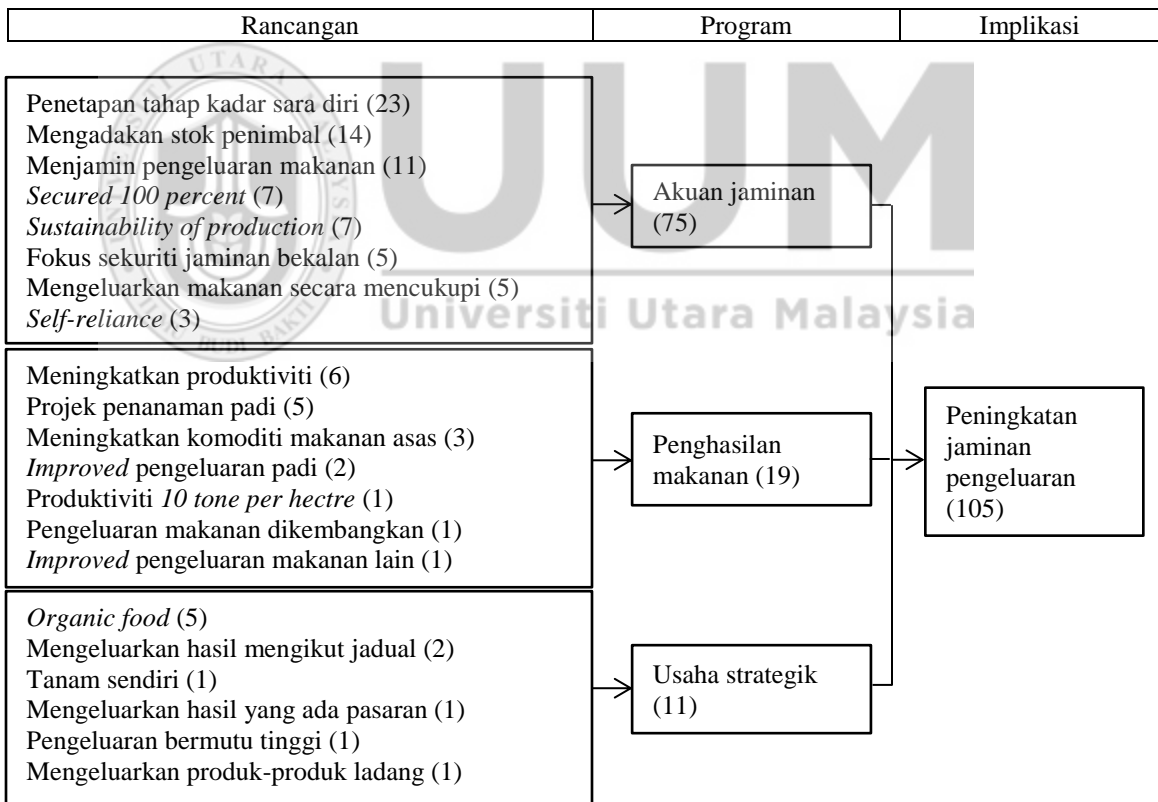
| Rancangan | Program | Implikasi |
|---|---|---|

Penetapan tahap kadar sara diri (23)
Mengadakan stok penimbal (14)
Menjamin pengeluaran makanan (11)
*Secured 100 percent* (7)
*Sustainability of production* (7)
Fokus sekuriti jaminan bekalan (5)
Mengeluarkan makanan secara mencukupi (5)
*Self-reliance* (3)

Akuan jaminan (75)

Meningkatkan produktiviti (6)
Projek penanaman padi (5)
Meningkatkan komoditi makanan asas (3)
*Improved* pengeluaran padi (2)
Produktiviti *10 tone per hectre* (1)
Pengeluaran makanan dikembangkan (1)
*Improved* pengeluaran makanan lain (1)

Penghasilan makanan (19)

Peningkatan jaminan pengeluaran (105)

*Organic food* (5)
Mengeluarkan hasil mengikut jadual (2)
Tanam sendiri (1)
Mengeluarkan hasil yang ada pasaran (1)
Pengeluaran bermutu tinggi (1)
Mengeluarkan produk-produk ladang (1)

Usaha strategik (11)

UUM
Universiti Utara Malaysia